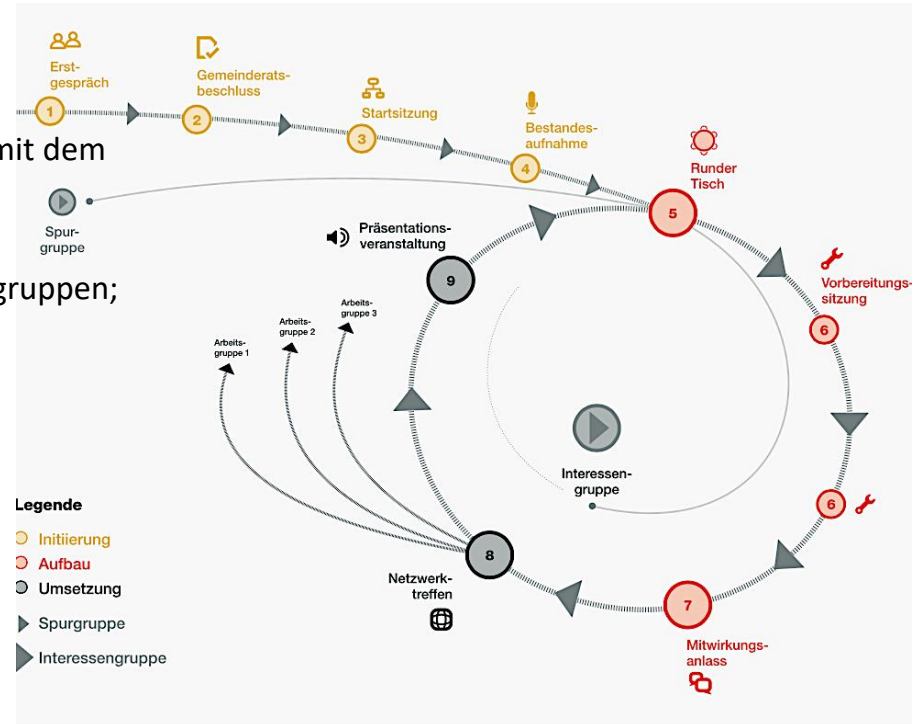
nit dem

gruppen;

Erst-gespräch
1

Gemeinderats-beschluss
2

Startsitzung
3

Bestandes-aufnahme
4

Runder Tisch
5

Spur-gruppe

Präsentations-veranstaltung
9

Vorbereitungs-sitzung
6

Arbeits-gruppe 1

Arbeits-gruppe 2

Arbeits-gruppe 3

Interessen-gruppe

6

Legende
Initiierung
Aufbau
Umsetzung
Spurgruppe
Interessengruppe

Netzwerk-treffen
8

7
Mitwirkungs-anlass